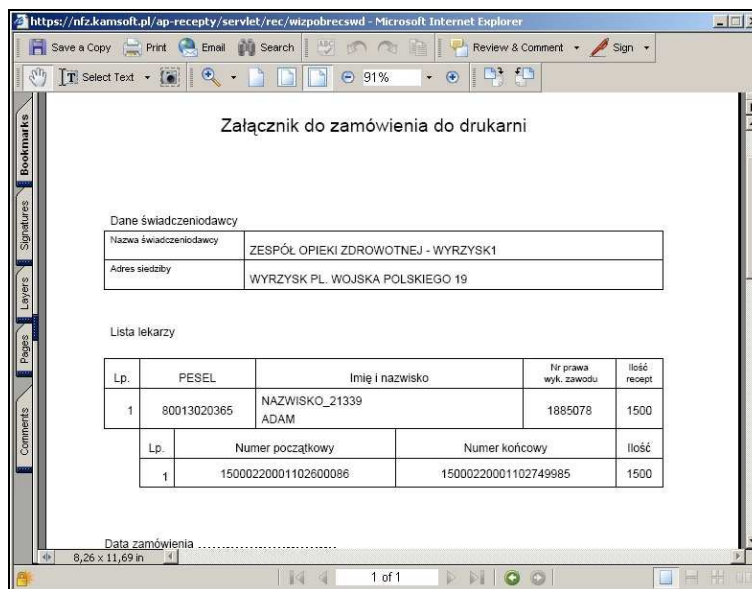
https://nfz.kamsoft.pl/ap-recepty/servlet/rec/wizpobrecswd - Microsoft Internet Explorer

Save a Copy Print Email Search Review & Comment Sign

Select Text 91%

Bookmarks Signatures Layers Pages Comments

Załącznik do zamówienia do drukarni

Dane świadczeniodawcy

| Nazwa świadczeniodawcy | ZESPÓŁ OPIEKI ZDROWOTNEJ - WYRZYSK1 |
|---|---|
| Adres siedziby | WYRZYSK PL. WOJSKA POLSKIEGO 19 |

Lista lekarzy

| Lp. | PESEL | Imię i nazwisko | Nr prawa wyk. zawodu | Ilość recept |
|---|---|---|---|---|
| 1 | 80013020365 | NAZWISKO_21339 ADAM | 1885078 | 1500 |

| Lp. | Numer początkowy | Numer końcowy | Ilość |
|---|---|---|---|
| 1 | 15000220001102600086 | 15000220001102749985 | 1500 |

Data zamówienia ..............................

8,26 x 11,69 in

1 of 1